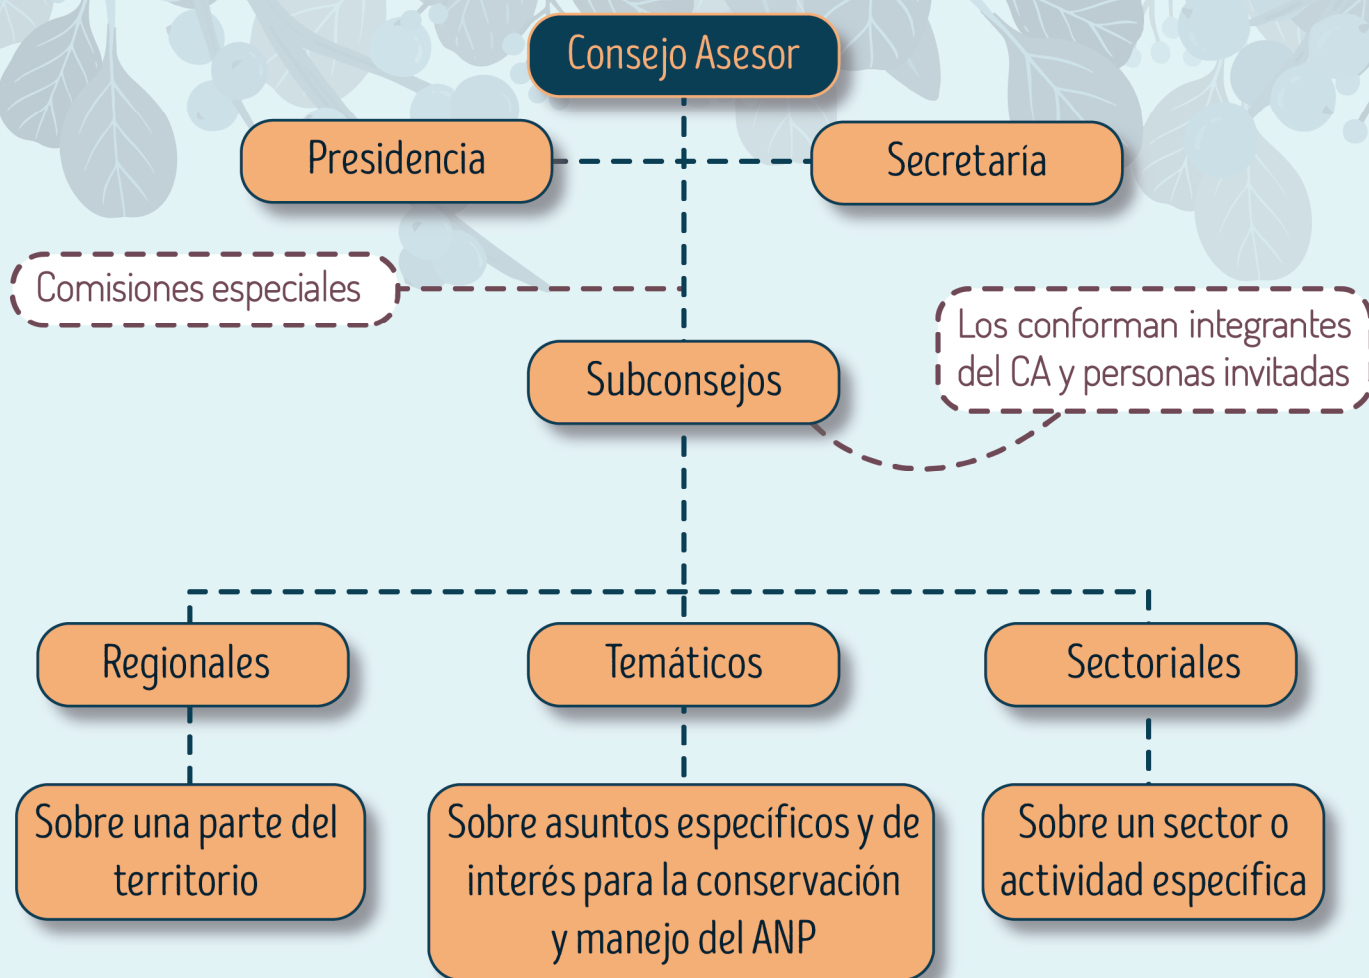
Consejo Asesor

Presidencia

Secretaría

Comisiones especiales

Subconsejos

Los conforman integrantes del CA y personas invitadas

Regionales

Temáticos

Sectoriales

Sobre una parte del territorio

Sobre asuntos específicos y de interés para la conservación y manejo del ANP

Sobre un sector o actividad específica